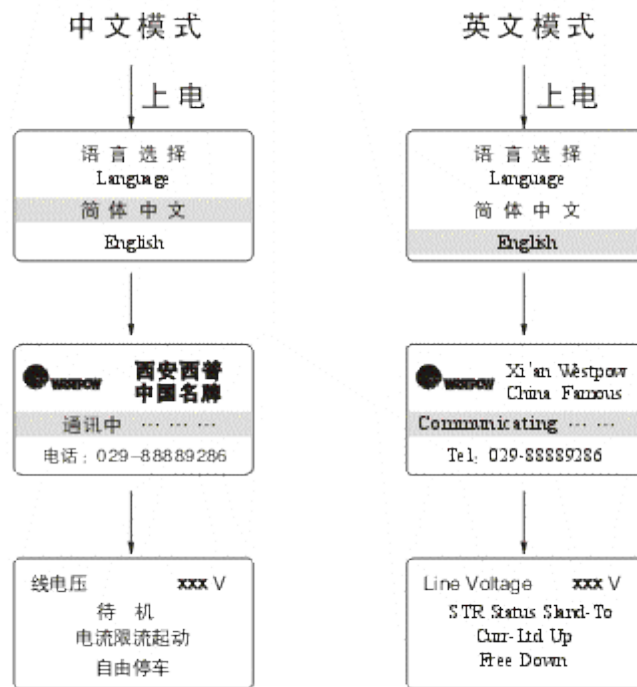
中文模式

上电

语言选择
Language
简体中文
English

WESTPOW 西安西普
中国名牌
通讯中 ··· ··· ···
电话：029-88889286

线电压 xxx V
待 机
电流限流起动
自由停车

英文模式

上电

语言选择
Language
简体中文
English

WESTPOW Xi'an Westpow
China Famous
Commmicating ··· ···
Tel: 029-88889286

Line Voltage xxx V
STR Status Stand-To
Curr-Ltd Up
Free Down